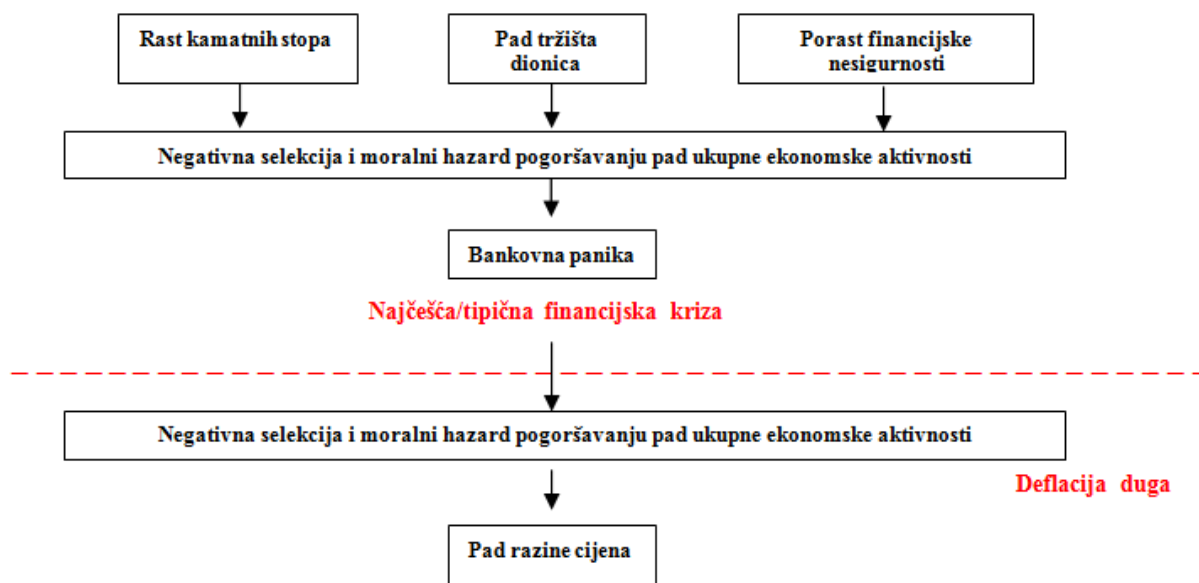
Rast kamatnih stopa

Pad tržišta dionica

Porast financijske nesigurnosti

Negativna selekcija i moralni hazard pogoršavanju pad ukupne ekonomske aktivnosti

Bankovna panika

Najčešća/tipična financijska kriza

Negativna selekcija i moralni hazard pogoršavanju pad ukupne ekonomske aktivnosti

Deflacija duga

Pad razine cijena